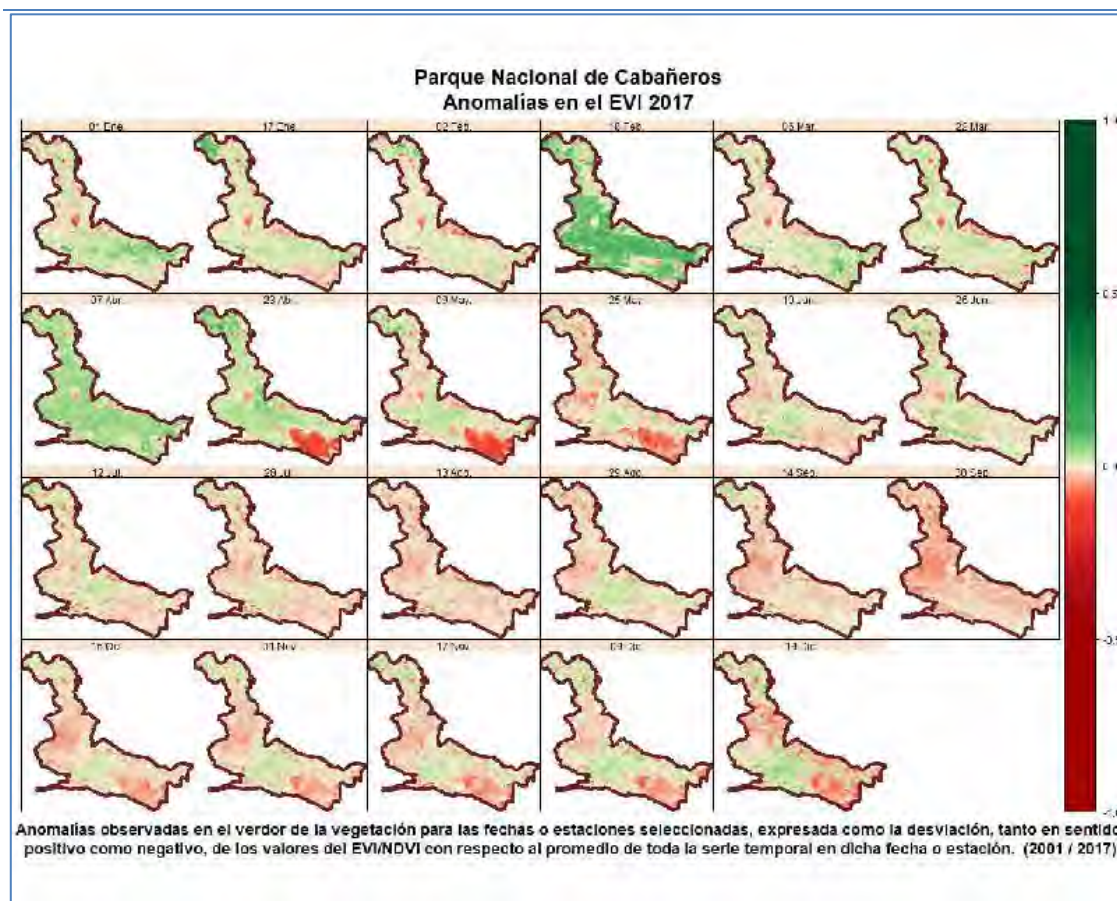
Parque Nacional de Cabañeros
Anomalías en el EVI 2017

01 Ene.
17 Ene.
02 Feb.
18 Feb.
06 Mar.
22 Mar.
07 Abr.
23 Abr.
09 May.
25 May.
10 Jun.
26 Jun.
12 Jul.
28 Jul.
13 Ago.
29 Ago.
14 Sep.
30 Sep.
16 Oct.
01 Nov.
17 Nov.
03 Dic.
19 Dic.

1.0
0.5
0
-0.5
-1.0

Anomalías observadas en el verdor de la vegetación para las fechas o estaciones seleccionadas, expresada como la desviación, tanto en sentido positivo como negativo, de los valores del EVI/NDVI con respecto al promedio de toda la serie temporal en dicha fecha o estación. (2001 / 2017)